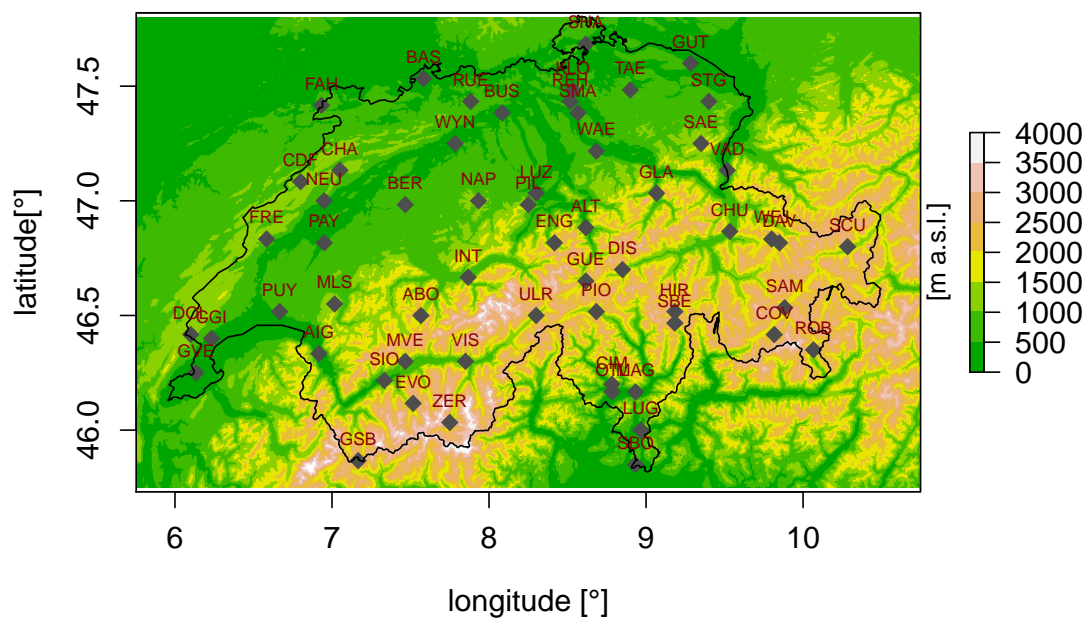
SHA
BAS
GUT
FAH
RUE
REH
KLO
TAE
STG
BUS
SMA
WYN
WAE
SAE
CHA
VAD
CDF
LUZ
NEU
NAP
GLA
BER
PIL
ALT
CHU
ENG
WFJ
DAV
SCU
FRE
PAY
DIS
INT
GUE
MLS
PUY
SAM
HIR
ABO
ULR
PIO
SBE
DOL
CGI
COV
ROB
AIG
GVE
MVE
VIS
SIO
CIM
OTL
MAG
EVO
ZER
LUG
GSB
SBO

47.5
47.0
46.5
46.0
6
7
8
9
10
latitude[°]
longitude [°]

4000
3500
3000
2500
2000
1500
1000
500
0
[m a.s.l.]